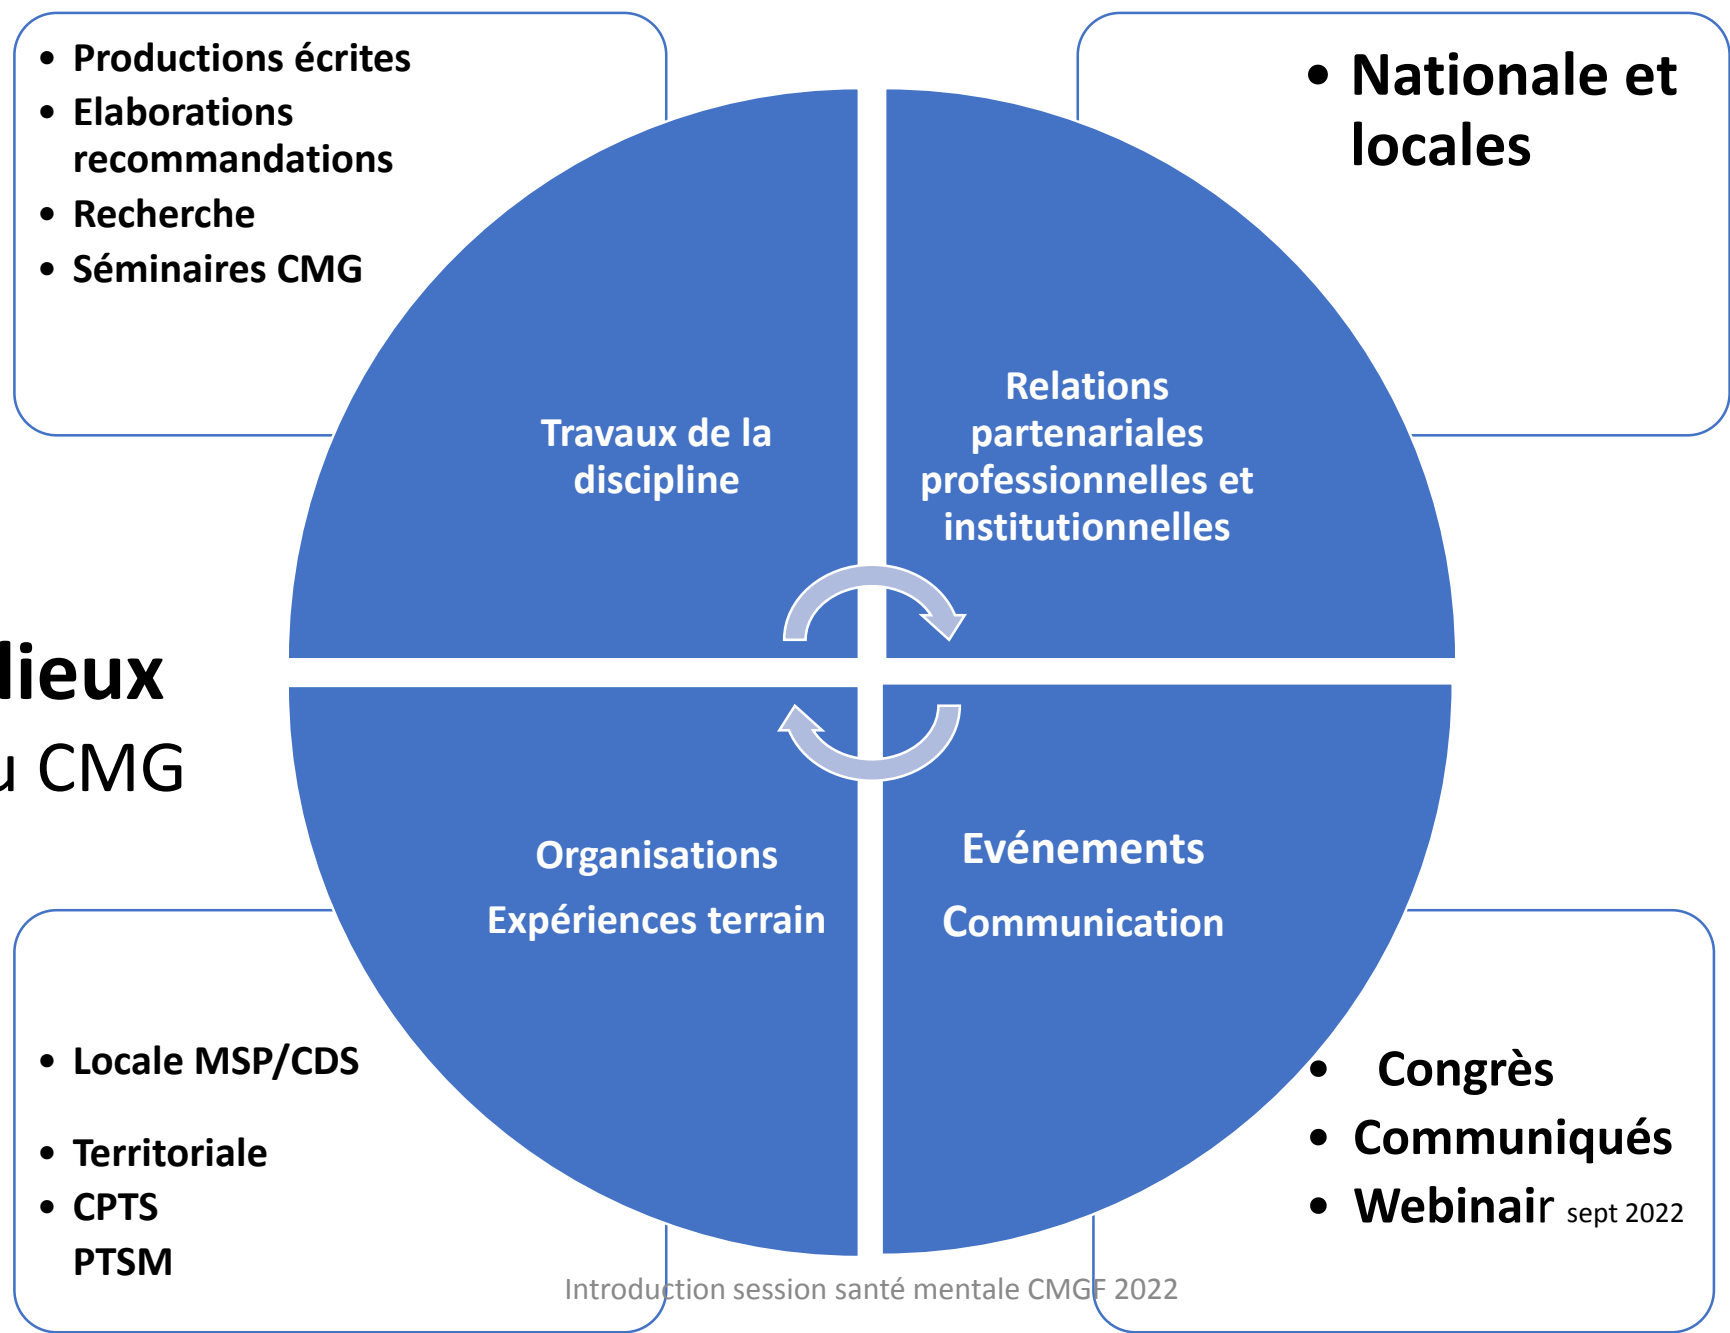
- Productions écrites
- Elaborations recommandations
- Recherche
- Séminaires CMG

- Nationale et locales

Travaux de la discipline

Relations partenariales professionnelles et institutionnelles

lieux

ı CMG

Organisations

Expériences terrain

Evénements

Communication

- Locale MSP/CDS

- Territoriale
- CPTS
PTSM

- Congrès
- Communiqués
- Webinair sept 2022

Introduction session santé mentale CMGF 2022